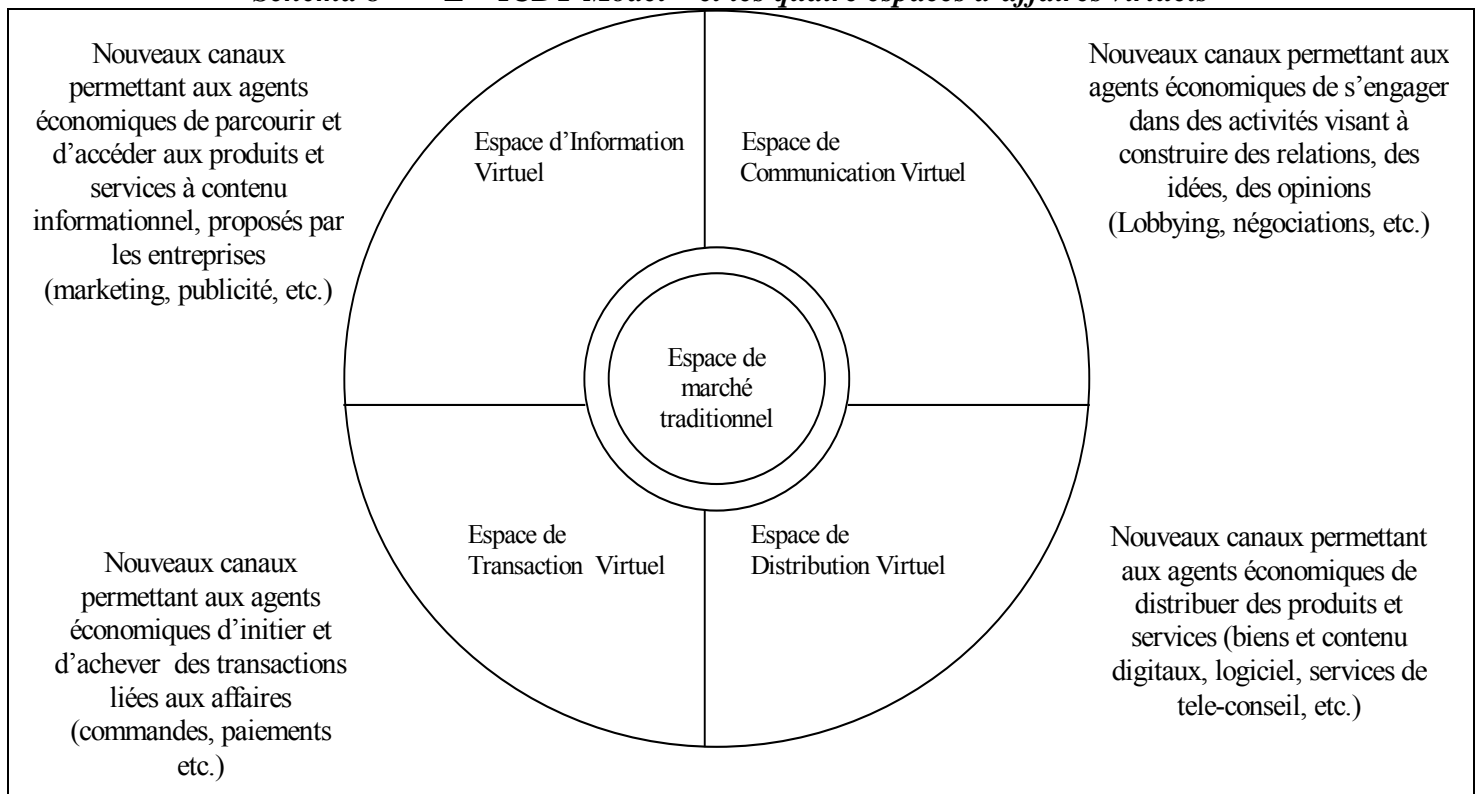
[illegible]

Nouveaux canaux permettant aux agents économiques de parcourir et d'accéder aux produits et services à contenu informationnel, proposés par les entreprises (marketing, publicité, etc.)

Espace d'Information Virtuel

Espace de Communication Virtuel

Nouveaux canaux permettant aux agents économiques de s'engager dans des activités visant à construire des relations, des idées, des opinions (Lobbying, négociations, etc.)

Espace de marché traditionnel

Espace de Transaction Virtuel

Espace de Distribution Virtuel

Nouveaux canaux permettant aux agents économiques d'initier et d'achever des transactions liées aux affaires (commandes, paiements etc.)

Nouveaux canaux permettant aux agents économiques de distribuer des produits et services (biens et contenu digitaux, logiciel, services de tele-conseil, etc.)